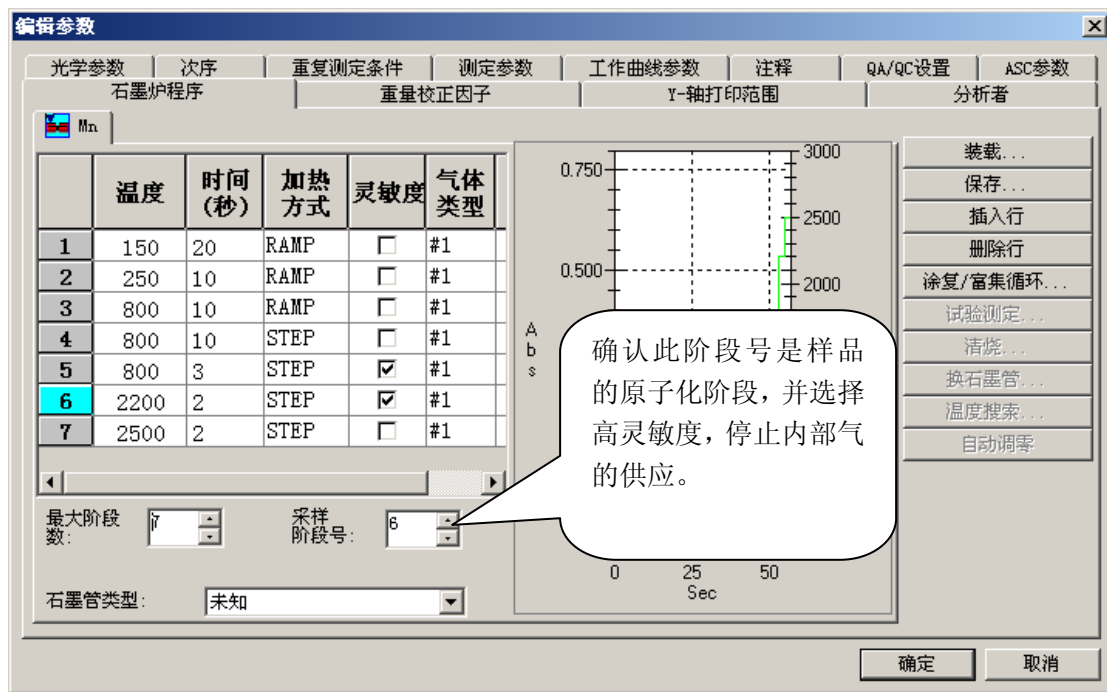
编辑参数

光学参数 | 次序 | 重复测定条件 | 测定参数 | 工作曲线参数 | 注释 | QA/QC设置 | ASC参数
石墨炉程序 | 重量校正因子 | Y-轴打印范围 | 分析者

Mn

| | 温度 | 时间(秒) | 加热方式 | 灵敏度 | 气体类型 |
|---|---|---|---|---|---|
| 1 | 150 | 20 | RAMP | ☐ | #1 |
| 2 | 250 | 10 | RAMP | ☐ | #1 |
| 3 | 800 | 10 | RAMP | ☐ | #1 |
| 4 | 800 | 10 | STEP | ☐ | #1 |
| 5 | 800 | 3 | STEP | ☑ | #1 |
| 6 | 2200 | 2 | STEP | ☑ | #1 |
| 7 | 2500 | 2 | STEP | ☐ | #1 |

最大阶段数: 7

采样阶段号: 6

石墨管类型: 未知

0.750
0.500
A b s
3000
2500
2000
0 25 50
Sec

确认此阶段号是样品的原子化阶段，并选择高灵敏度，停止内部气的供应。

装载...
保存...
插入行
删除行
涂复/富集循环...
试验测定...
清烧...
换石墨管...
温度搜索...
自动调零

确定
取消